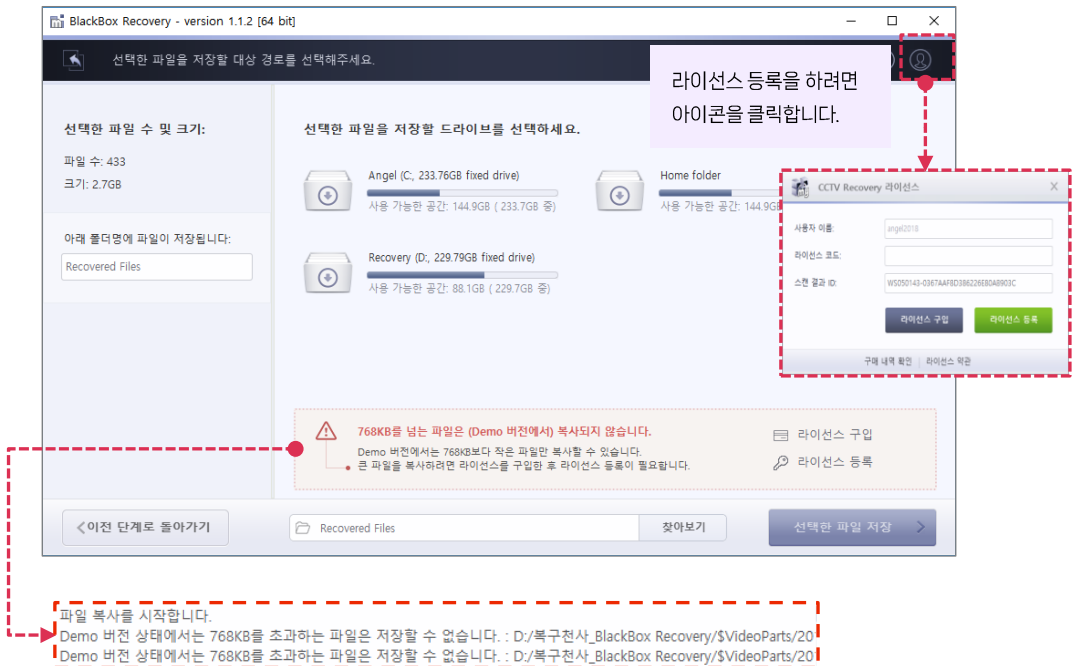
BlackBox Recovery - version 1.1.2 [64 bit]

선택한 파일을 저장할 대상 경로를 선택해주세요.

라이선스 등록을 하려면 아이콘을 클릭합니다.

선택한 파일 수 및 크기:

파일 수: 433

크기: 2.7GB

아래 폴더명에 파일이 저장됩니다:

Recovered Files

선택한 파일을 저장할 드라이브를 선택하세요.

Angel (C:, 233.76GB fixed drive)

사용 가능한 공간: 144.9GB ( 233.7GB 중)

Home folder

사용 가능한 공간: 144.9GB

Recovery (D:, 229.79GB fixed drive)

사용 가능한 공간: 88.1GB ( 229.7GB 중)

CCTV Recovery 라이선스

사용자 이름:

angel2018

라이선스 코드:

스캔 결과 ID:

WS050143-0367AAF8D386226E80A8903C

라이선스 구입

라이선스 등록

구매 내역 확인

라이선스 약관

768KB를 넘는 파일은 (Demo 버전에서) 복사되지 않습니다.

Demo 버전에서는 768KB보다 작은 파일만 복사할 수 있습니다.

큰 파일을 복사하려면 라이선스를 구입한 후 라이선스 등록이 필요합니다.

라이선스 구입

라이선스 등록

<이전 단계로 돌아가기

Recovered Files

찾아보기

선택한 파일 저장

파일 복사를 시작합니다.
Demo 버전 상태에서는 768KB를 초과하는 파일은 저장할 수 없습니다. : D:/복구천사_BlackBox Recovery/$VideoParts/20
Demo 버전 상태에서는 768KB를 초과하는 파일은 저장할 수 없습니다. : D:/복구천사_BlackBox Recovery/$VideoParts/20